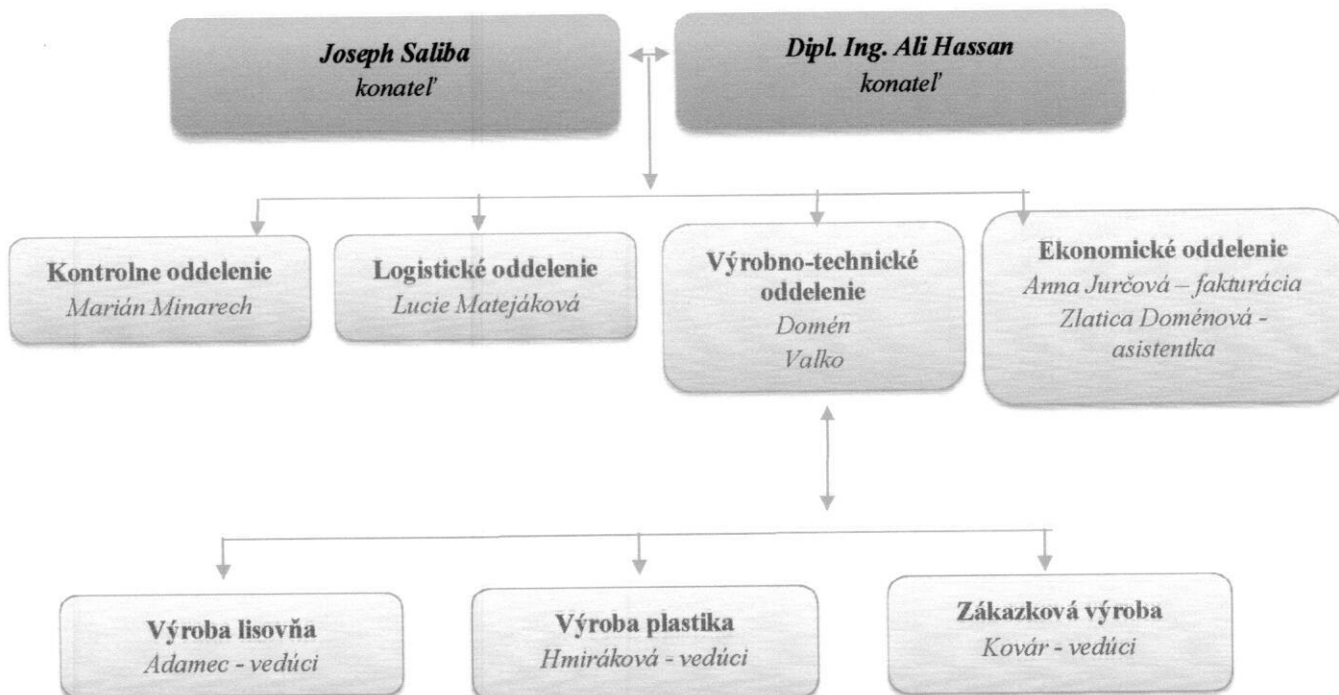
Joseph Saliba
konateľ

Dipl. Ing. Ali Hassan
konateľ

Kontrolne oddelenie
Marián Minarech

Logistické oddelenie
Lucie Matejáková

Výrobno-technické oddelenie
Domén
Valko

Ekonomické oddelenie
Anna Jurčová – fakturácia
Zlatica Doménová - asistentka

Výroba lisovňa
Adamec - vedúci

Výroba plastika
Hmiráková - vedúci

Zákazková výroba
Kovár - vedúci